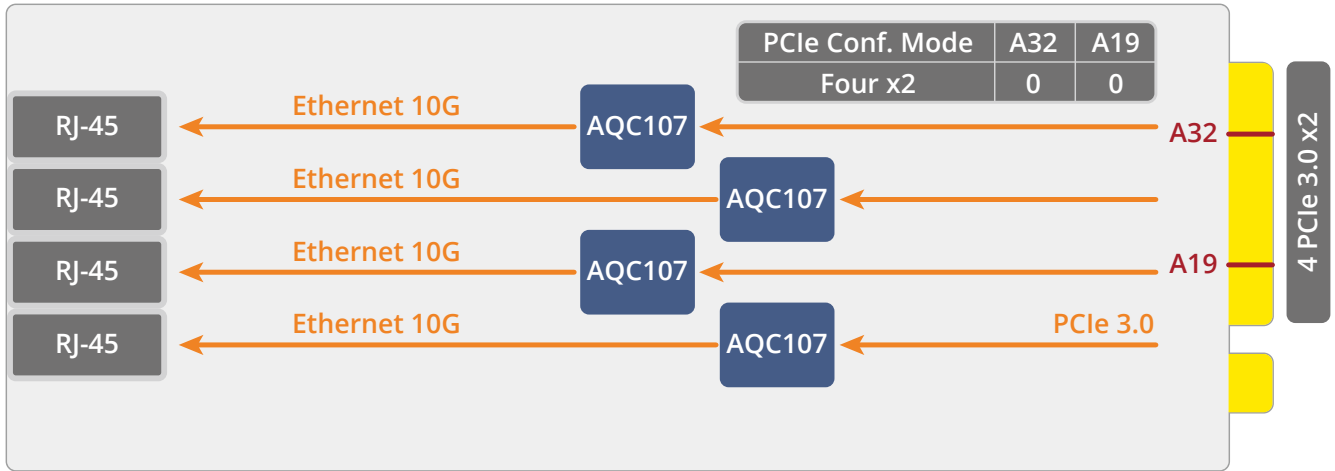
| PCIe Conf. Mode | A32 | A19 |
|---|---|---|
| Four x2 | 0 | 0 |

RJ-45
Ethernet 10G
AQC107
A32

RJ-45
Ethernet 10G
AQC107

RJ-45
Ethernet 10G
AQC107
A19

RJ-45
Ethernet 10G
AQC107
PCIe 3.0

4 PCIe 3.0 x2